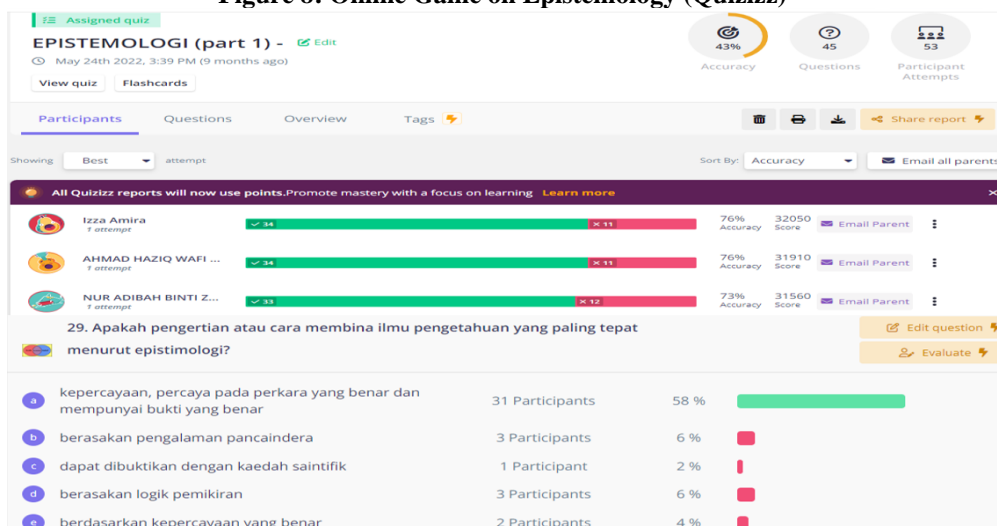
Figure 8: Online Game on Epistemology (Quizizz)

Assigned quiz

EPISTEMOLOGI (part 1) - Edit

May 24th 2022, 3:39 PM (9 months ago)

View quiz Flashcards

43% Accuracy

45 Questions

53 Participant Attempts

Participants Questions Overview Tags

Share report

Showing Best attempt

Sort By: Accuracy

Email all parents

All Quizizz reports will now use points. Promote mastery with a focus on learning Learn more

| | | | | | |
|---|---|---|---|---|---|
| Izza Amira 1 attempt | 34 | 11 | 76% Accuracy | 32050 Score | Email Parent |
| AHMAD HAZIQ WAFI ... 1 attempt | 34 | 11 | 76% Accuracy | 31910 Score | Email Parent |
| NUR ADIBAH BINTI Z... 1 attempt | 33 | 12 | 73% Accuracy | 31560 Score | Email Parent |

29. Apakah pengertian atau cara membina ilmu pengetahuan yang paling tepat menurut epistimologi?

Edit question

Evaluate

| | | | |
|---|---|---|---|
| a | kepercayaan, percaya pada perkara yang benar dan mempunyai bukti yang benar | 31 Participants | 58 % |
| b | berasakan pengalaman pancaindera | 3 Participants | 6 % |
| c | dapat dibuktikan dengan kaedah saintifik | 1 Participant | 2 % |
| d | berasakan logik pemikiran | 3 Participants | 6 % |
| e | berdasarkan kepercayaan yang benar | 2 Participants | 4 % |